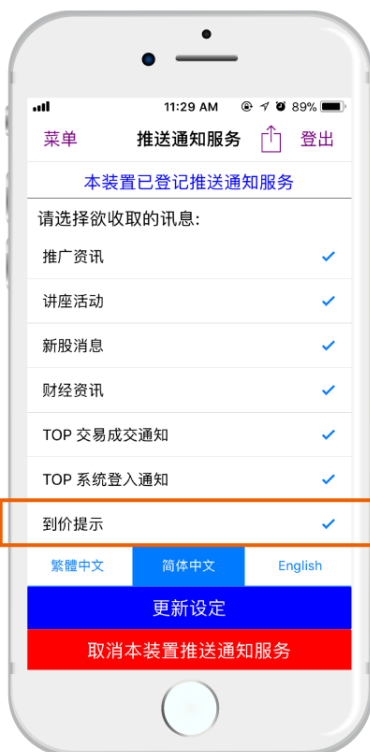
11:29 AM 89%

菜单 推送通知服务 登出

本装置已登记推送通知服务

请选择欲收取的讯息:

推广资讯 ✓

讲座活动 ✓

新股消息 ✓

财经资讯 ✓

TOP 交易成交通知 ✓

TOP 系统登入通知 ✓

到价提示 ✓

繁體中文 简体中文 English

更新设定

取消本装置推送通知服务